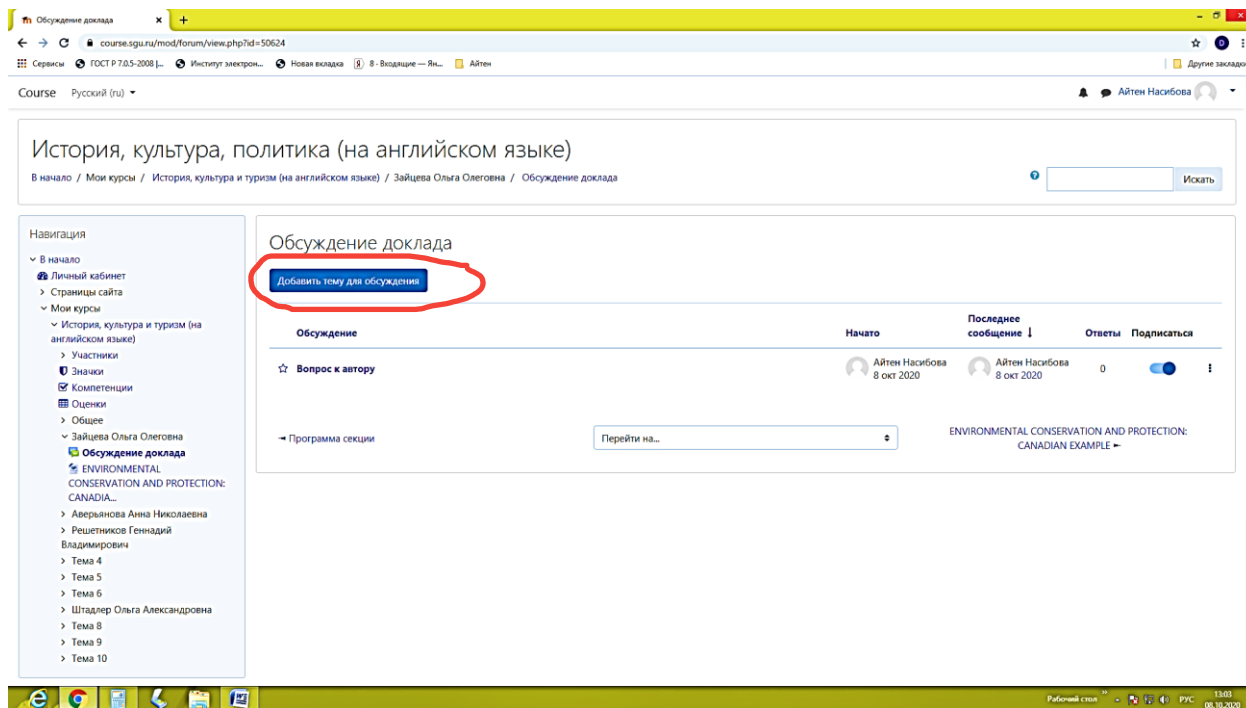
Обсуждение доклада ×

course.sgu.ru/mod/forum/view.php?id=50624

Сервисы ГОСТ Р 7.0.5-2008 |... Институт электрон... Новая вкладка 8 - Входящие — Ян... Айтен Другие закладки

Course Русский (ru)

Айтен Насибова

История, культура, политика (на английском языке)

В начало / Мои курсы / История, культура и туризм (на английском языке) / Зайцева Ольга Олеговна / Обсуждение доклада

Искать

Навигация

В начало
Личный кабинет
Страницы сайта
Мои курсы
История, культура и туризм (на английском языке)
Участники
Значки
Компетенции
Оценки
Общее
Зайцева Ольга Олеговна
Обсуждение доклада
ENVIRONMENTAL CONSERVATION AND PROTECTION: CANADIA...
Аверьянова Анна Николаевна
Решетников Геннадий Владимирович
Тема 4
Тема 5
Тема 6
Штадлер Ольга Александровна
Тема 8
Тема 9
Тема 10

Обсуждение доклада

Добавить тему для обсуждения

| Обсуждение | Начато | Последнее сообщение | Ответы | Подписаться |
|---|---|---|---|---|
| Вопрос к автору | Айтен Насибова 8 окт 2020 | Айтен Насибова 8 окт 2020 | 0 | |

Программа секции

Перейти на...

ENVIRONMENTAL CONSERVATION AND PROTECTION: CANADIAN EXAMPLE

Рабочий стол РУС 13:03 08.10.2020